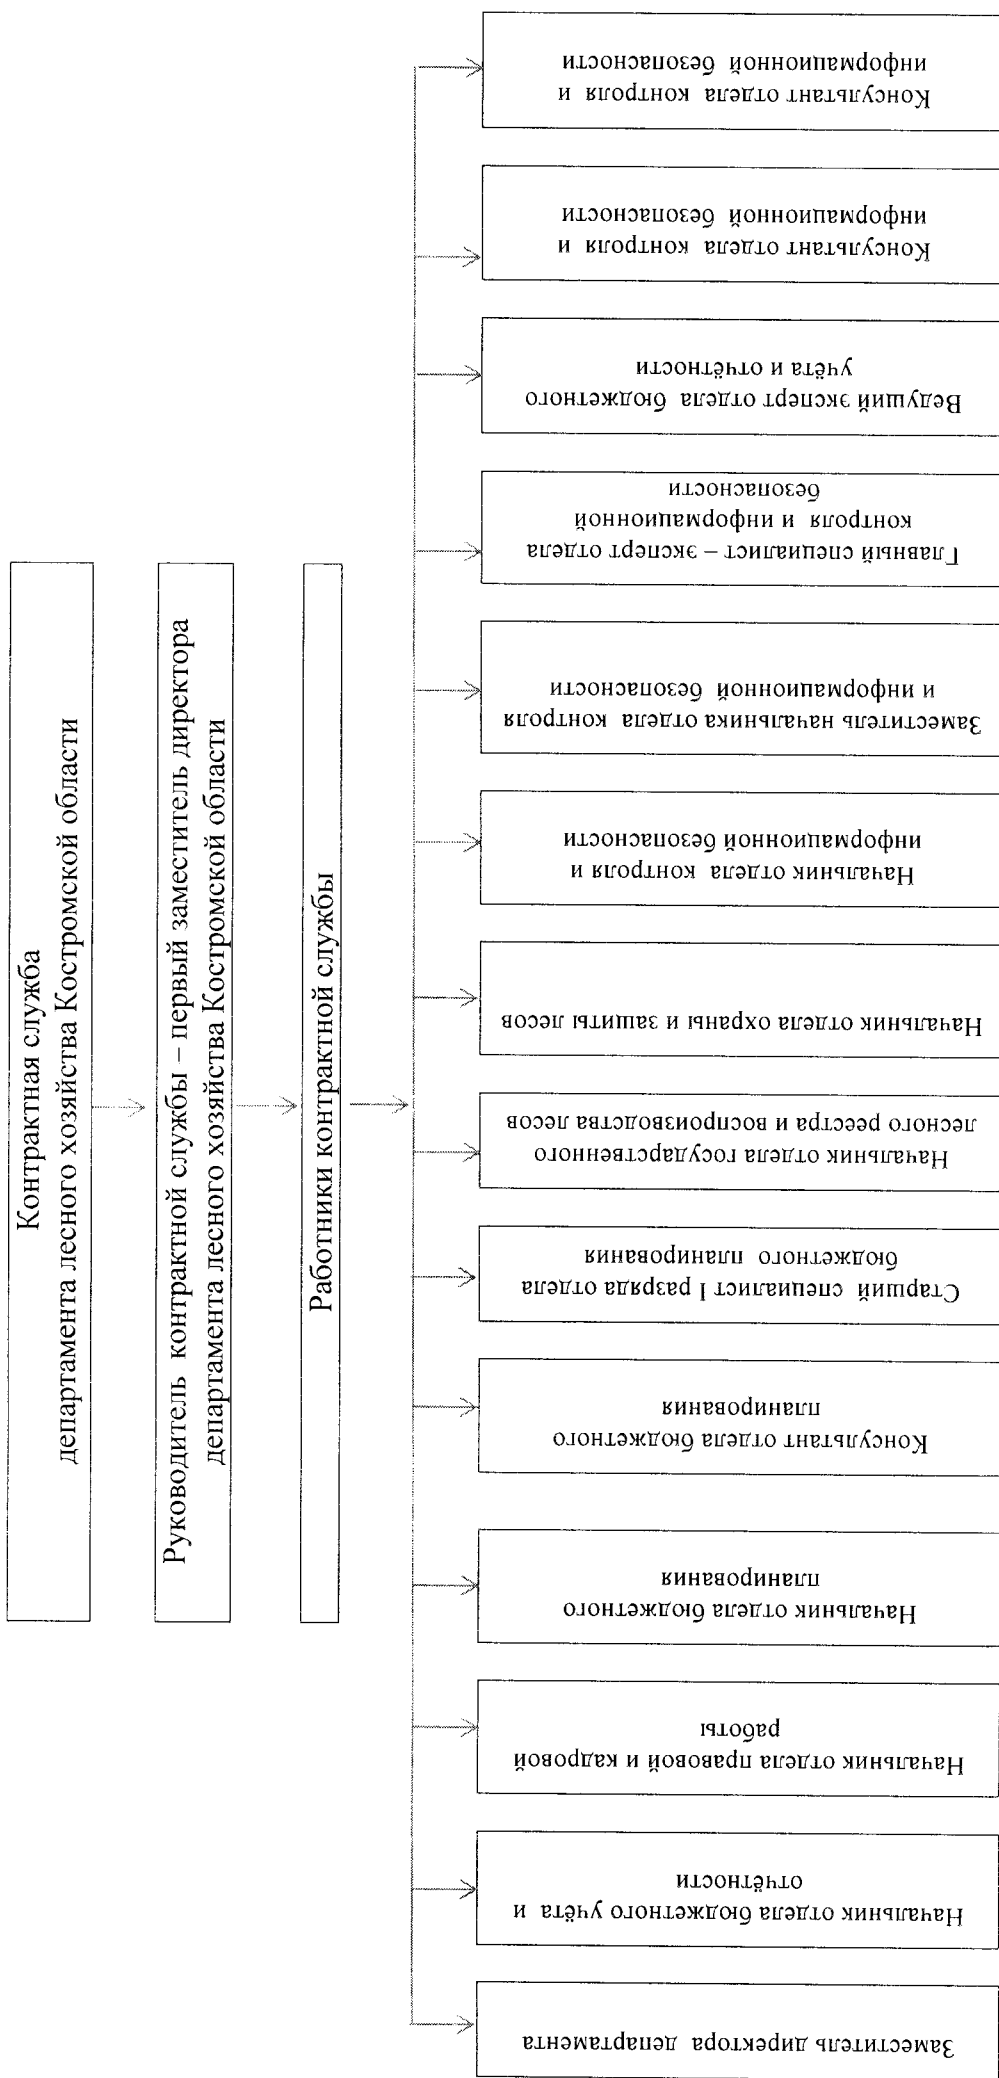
Контрактная служба департамента лесного хозяйства Костромской области

Руководитель контрактной службы – первый заместитель директора департамента лесного хозяйства Костромской области

Работники контрактной службы

Заместитель директора департамента

Начальник отдела бюджетного учёта и отчётности

Начальник отдела правовой и кадровой работы

Начальник отдела бюджетного планирования

Консультант отдела бюджетного планирования

Старший специалист 1 разряда отдела бюджетного планирования

Начальник отдела государственного лесного реестра и воспроизводства лесов

Начальник отдела охраны и защиты лесов

Начальник отдела контроля и информационной безопасности

Заместитель начальника отдела контроля и информационной безопасности

Главный специалист – эксперт отдела контроля и информационной безопасности

Ведущий эксперт отдела бюджетного учёта и отчётности

Консультант отдела контроля и информационной безопасности

Консультант отдела контроля и информационной безопасности